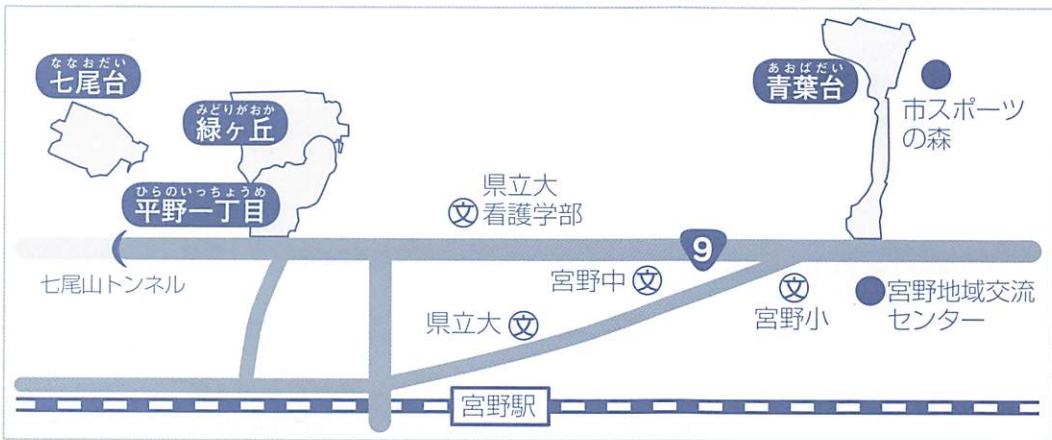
ななおだい
七尾台

みどりがおか
緑ヶ丘

ひらのいっちょうめ
平野一丁目

七尾山トンネル

県立大
文 看護学部

宮野中 文

県立大 文

9

あおばだい
青葉台

市スポーツの森

文
宮野小

宮野地域交流センター

宮野駅